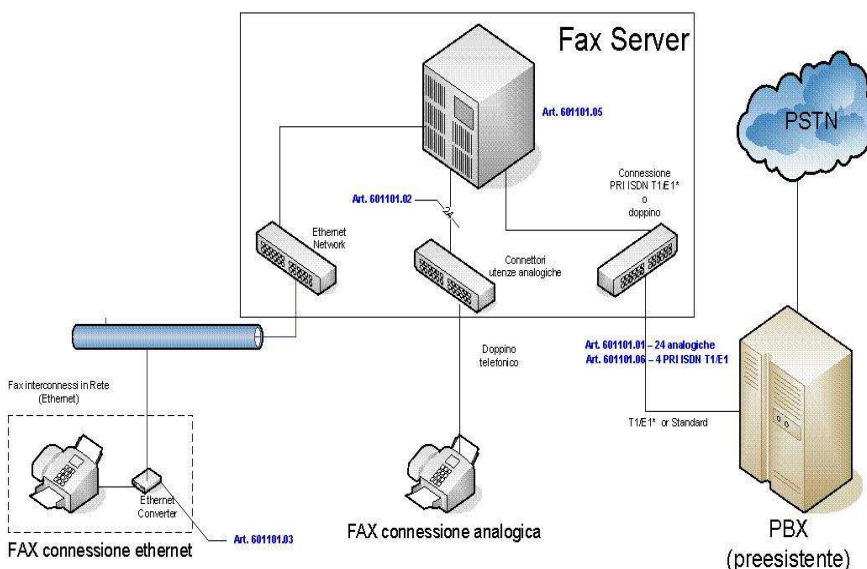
Fax Server

Art. 601101.05

PSTN

Connessione PRI ISDN T1/E1* o doppino

Art. 601101.02

24

Ethernet Network

Connettori utenze analogiche

Doppino telefonico

Art. 601101.01 – 24 analogiche
Art. 601101.06 – 4 PRI ISDN T1/E1

Fax interconnessi in Rete (Ethernet)

T1/E1* or Standard

Ethernet Converter

Art. 601101.03

FAX connessione ethernet

FAX connessione analogica

PBX (preesistente)